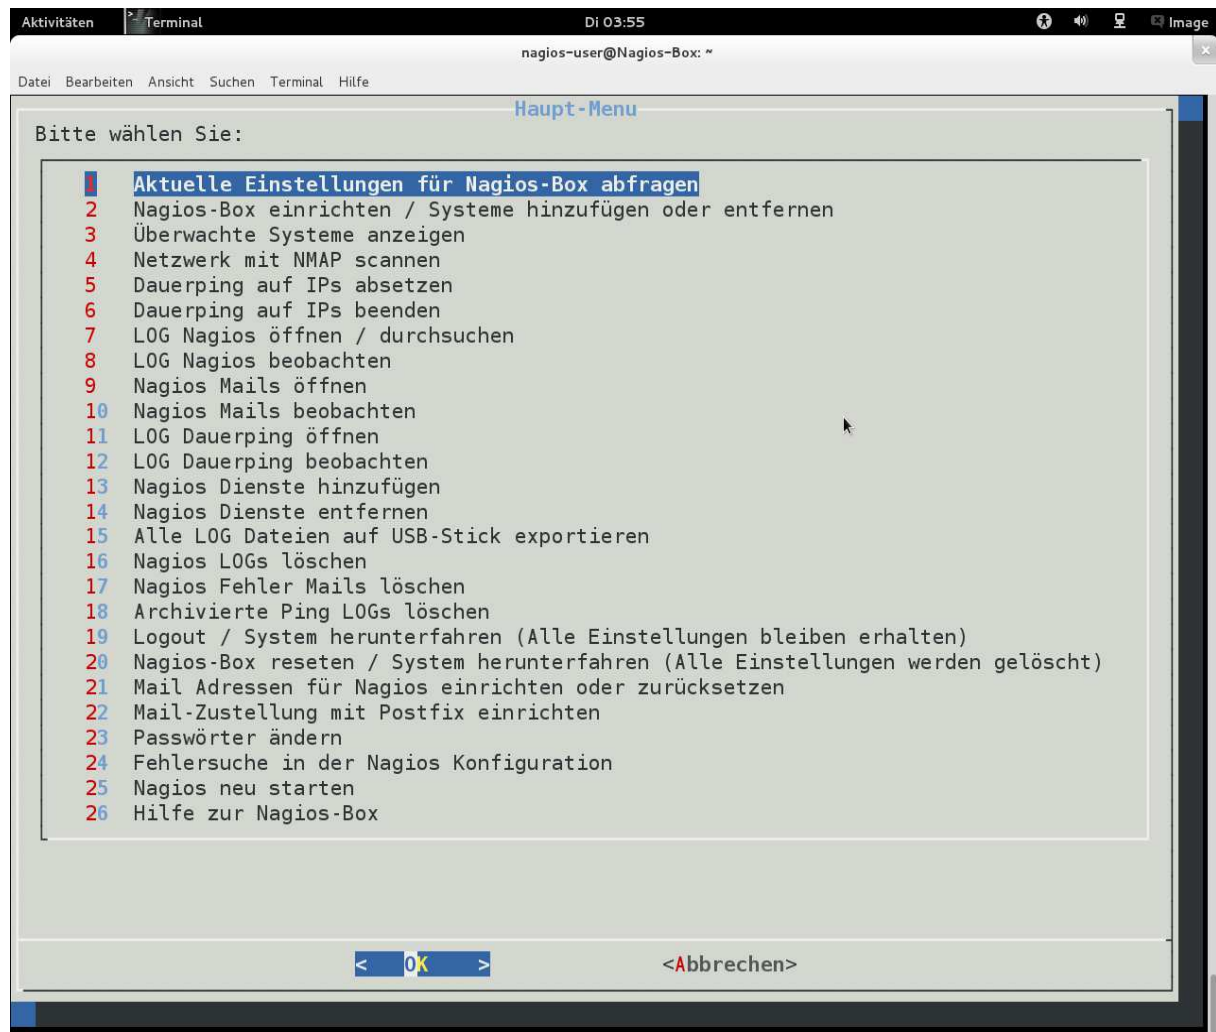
Aktivitäten Terminal Di 03:55 Image

nagios-user@Nagios-Box: ~

Datei Bearbeiten Ansicht Suchen Terminal Hilfe

Haupt-Menu

Bitte wählen Sie:

1 Aktuelle Einstellungen für Nagios-Box abfragen
2 Nagios-Box einrichten / Systeme hinzufügen oder entfernen
3 Überwachte Systeme anzeigen
4 Netzwerk mit NMAP scannen
5 Dauerping auf IPs absetzen
6 Dauerping auf IPs beenden
7 LOG Nagios öffnen / durchsuchen
8 LOG Nagios beobachten
9 Nagios Mails öffnen
10 Nagios Mails beobachten
11 LOG Dauerping öffnen
12 LOG Dauerping beobachten
13 Nagios Dienste hinzufügen
14 Nagios Dienste entfernen
15 Alle LOG Dateien auf USB-Stick exportieren
16 Nagios LOGs löschen
17 Nagios Fehler Mails löschen
18 Archivierte Ping LOGs löschen
19 Logout / System herunterfahren (Alle Einstellungen bleiben erhalten)
20 Nagios-Box reseten / System herunterfahren (Alle Einstellungen werden gelöscht)
21 Mail Adressen für Nagios einrichten oder zurücksetzen
22 Mail-Zustellung mit Postfix einrichten
23 Passwörter ändern
24 Fehlersuche in der Nagios Konfiguration
25 Nagios neu starten
26 Hilfe zur Nagios-Box

< OK > <Abbrechen>